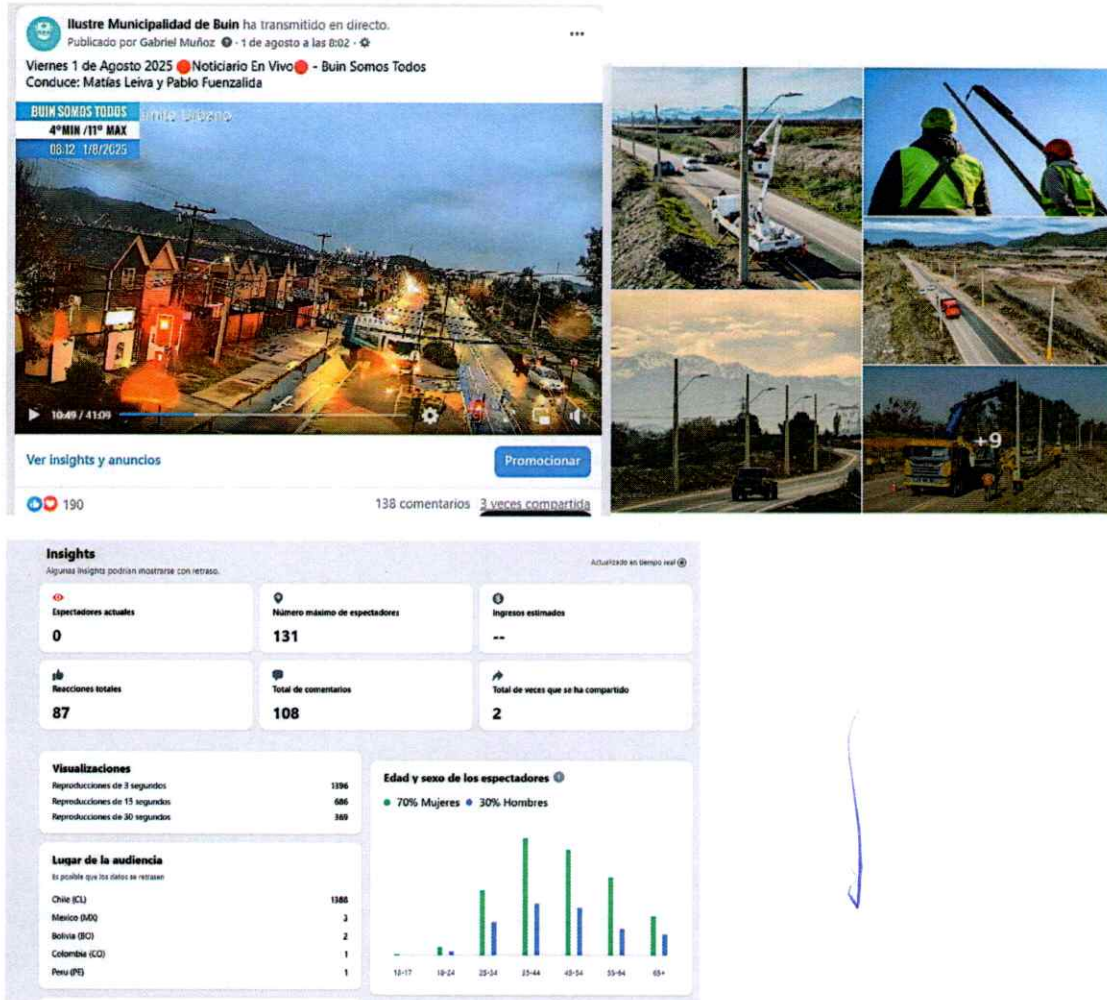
Ilustre Municipalidad de Buin ha transmitido en directo.
Publicado por Gabriel Muñoz · 1 de agosto a las 8:02 ·

Viernes 1 de Agosto 2025 🔴Noticiario En Vivo🔴 - Buin Somos Todos
Conduce: Matías Leiva y Pablo Fuenzalida

BUIN SOMOS TODOS
4°MIN /11° MAX
08:12 1/8/2025

10:49 / 41:09

Ver insights y anuncios

Promocionar

190

138 comentarios 3 veces compartida

+9

Insights
Algunas insights podrían mostrarse con retraso.

Actualizado en tiempo real

| Espectadores actuales | Número máximo de espectadores | Ingresos estimados |
|---|---|---|
| 0 | 131 | -- |
| Reacciones totales | Total de comentarios | Total de veces que se ha compartido |
| 87 | 108 | 2 |

Visualizaciones

| | |
|---|---|
| Reproducciones de 3 segundos | 1396 |
| Reproducciones de 15 segundos | 686 |
| Reproducciones de 30 segundos | 369 |

Lugar de la audiencia
Es posible que los datos se retrasen

| | |
|---|---|
| Chile (CL) | 1388 |
| Mexico (MX) | 3 |
| Bolivia (BO) | 2 |
| Colombia (CO) | 1 |
| Peru (PE) | 1 |

Edad y sexo de los espectadores
● 70% Mujeres ● 30% Hombres

13-17 18-24 25-34 35-44 45-54 55-64 65+